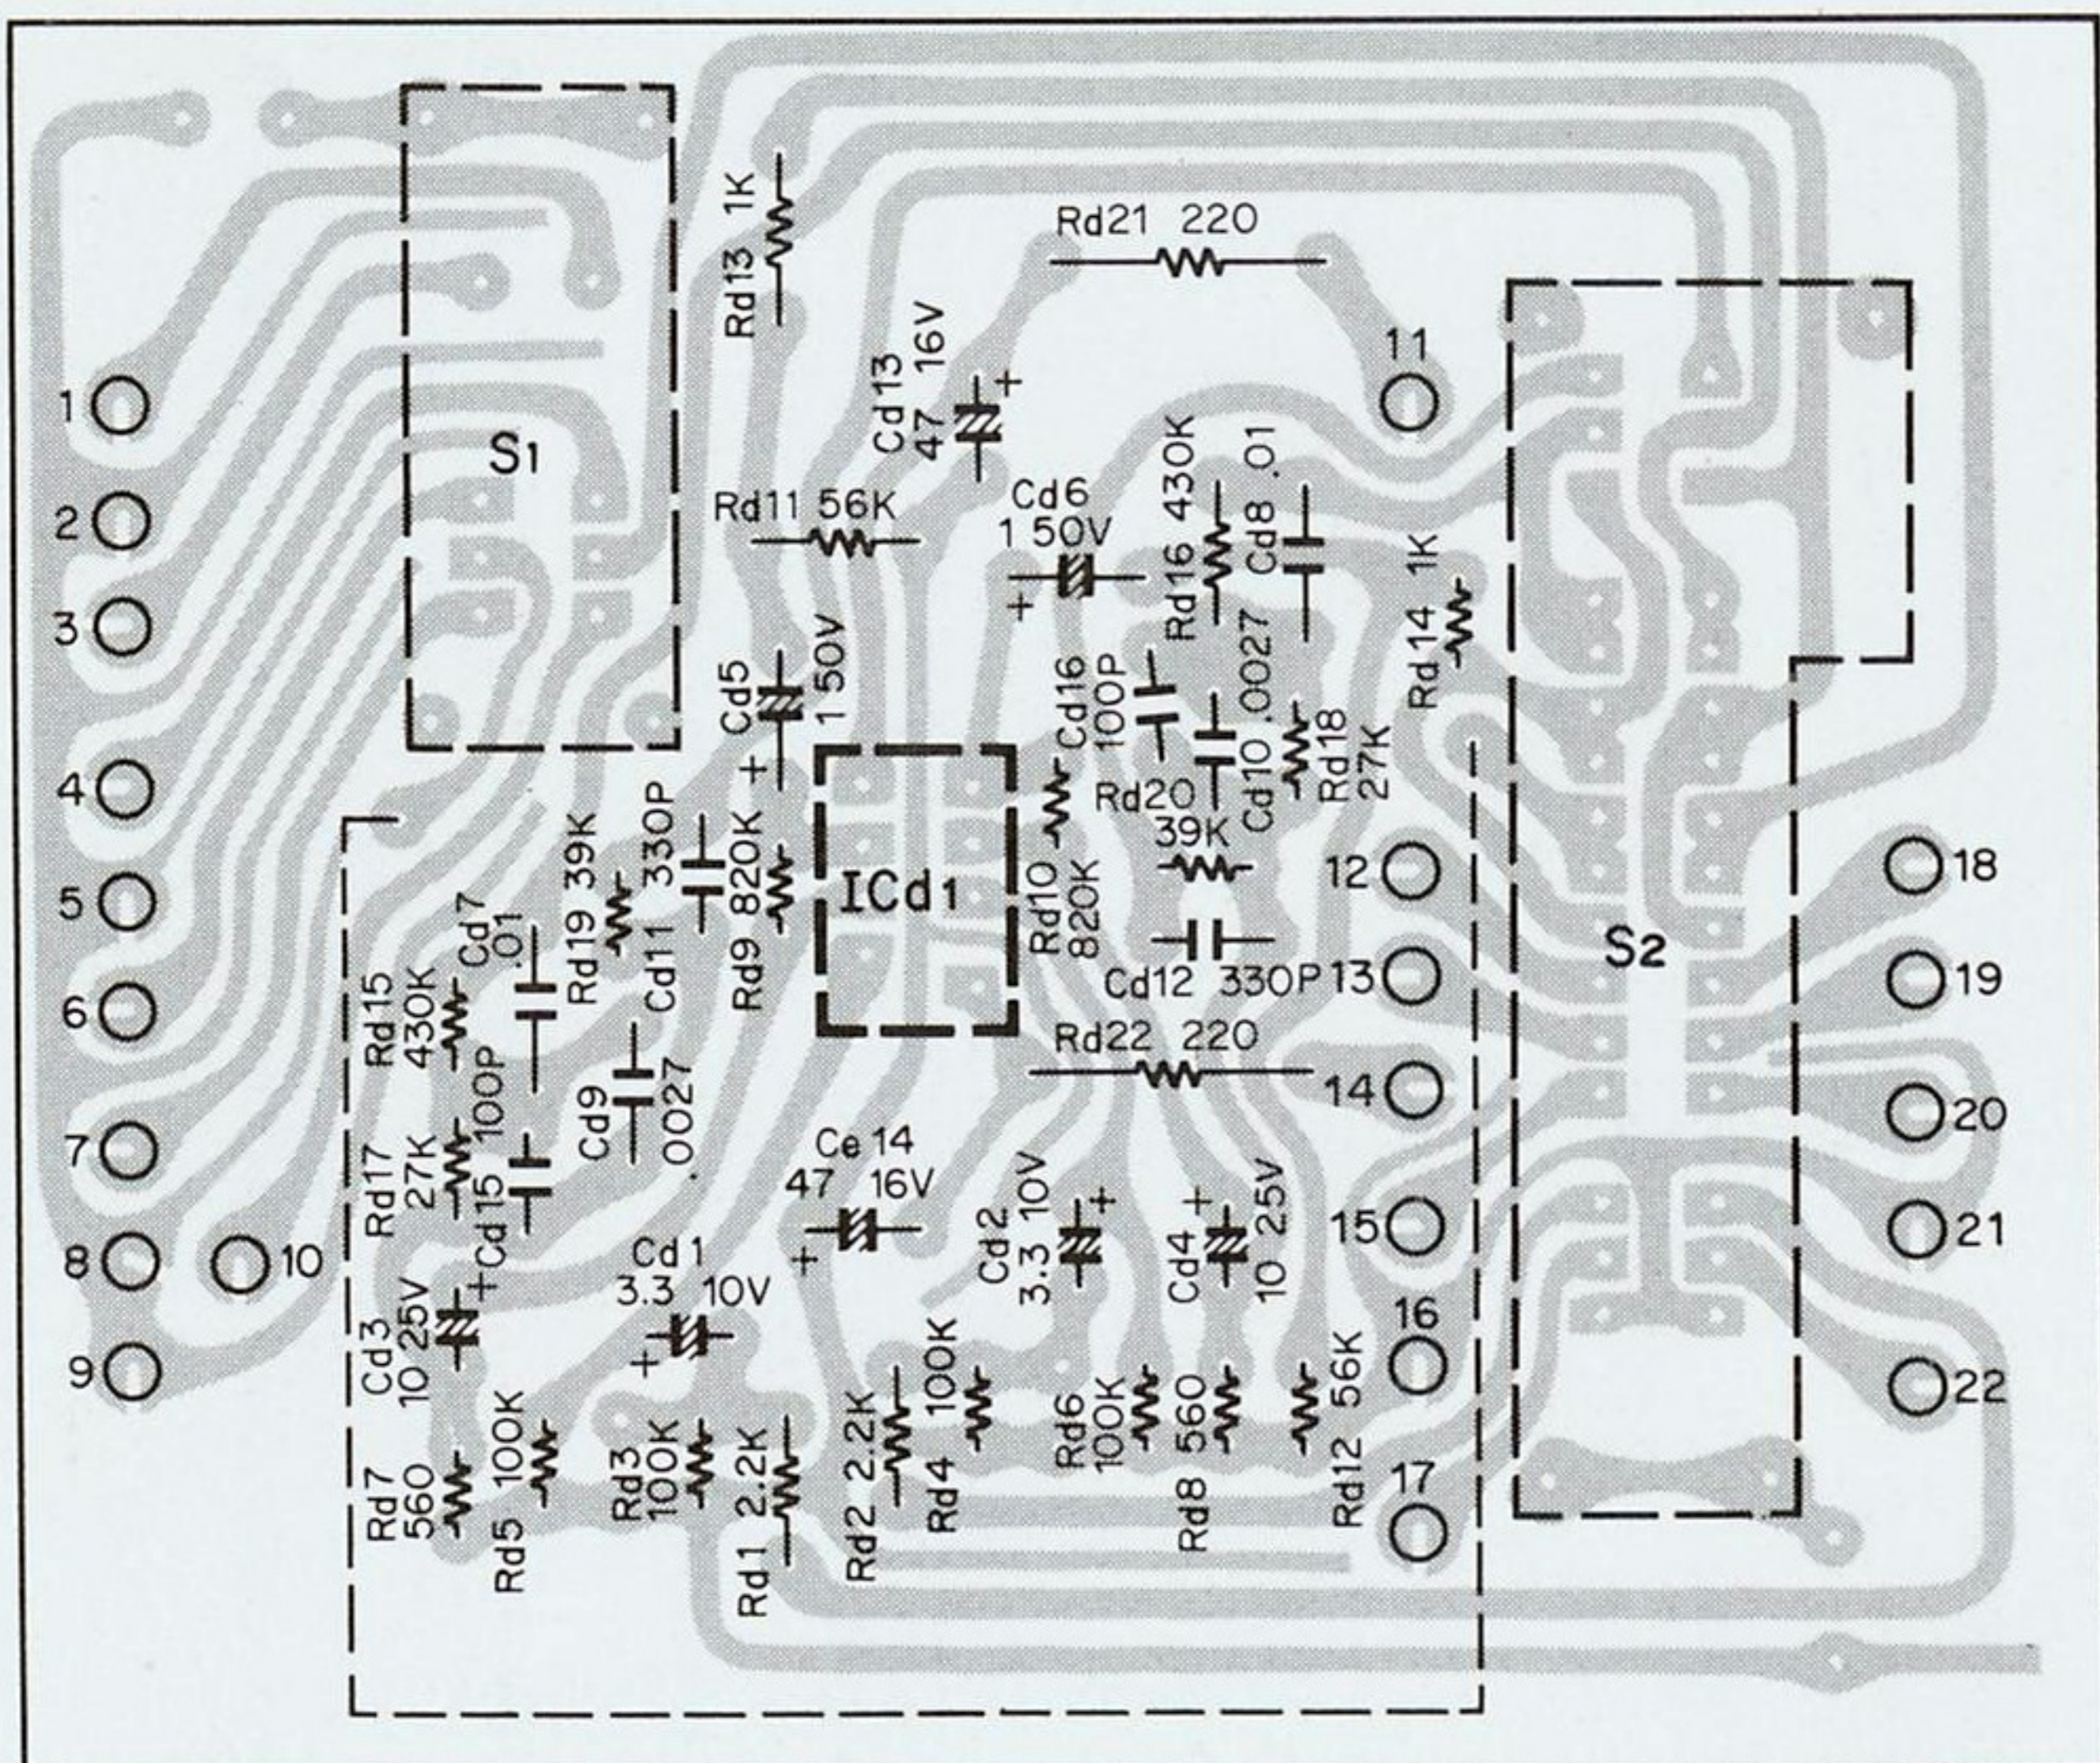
Rd13 1K
Rd21 220
Cd13 47 16V
+
11
1
2
3
S1
Rd11 56K
Cd6 1 50V
+
Rd16 430K
Cd8 .01
Rd14 1K
Cd5 1 50V
+
Cd16 100P
Cd10 .0027
Rd18 27K
4
Rd20 39K
5
Rd19 39K
Cd11 330P
Rd9 820K
ICd1
Rd10 820K
12
18
Rd15 430K
Cd7 .01
Cd12 330P
13
S2
19
6
Rd22 220
14
Rd17 27K
Cd15 100P
Cd9 .0027
Ce14 47 16V
+
Cd2 3.3 10V
+
+
Cd4 10 25V
20
7
15
+
Cd1 3.3 10V
+
21
8
10
Cd3 10 25V
+
16
9
22
Rd7 560
Rd5 100K
Rd3 100K
Rd1 2.2K
Rd2 2.2K
Rd4 100K
Rd6 100K
Rd8 560
Rd12 56K
17